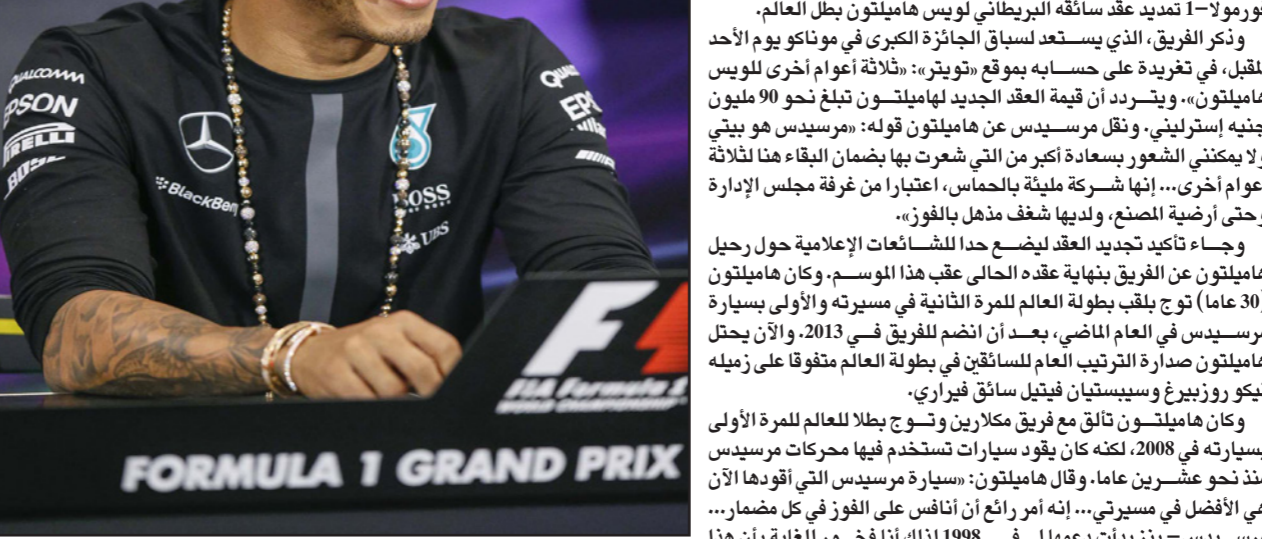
QUALCOMM
EPSON
PIRELLI
BlackBerry
BOSS
UBS
QUALCOMM
EPSON
FIA Formula 1 WORLD CHAMPIONSHIP
FORMULA 1 GRAND PRIX

ورمولا–1 تمديد عقد سائقه البريطاني لويس هاميلتون بطل العالم.

وذكر الفريق، الذي يستعد لسباق الجائزة الكبرى في موناكو يوم الأحد لمقبل، في تغريدة على حسابه بموقع «تويتر»: «ثلاثة أعوام أخرى للويس هاميلتون». ويتردد أن قيمة العقد الجديد لهاميلتون تبلغ نحو 90 مليون جنيه إسترليني. ونقل مرسيدس عن هاميلتون قوله: «مرسيدس هو بيتي ولا يمكنني الشعور بسعادة أكبر من التي شعرت بها بضمان البقاء هنا لثلاثة عوام أخرى... إنها شركة مليئة بالحماس، اعتبارا من غرفة مجلس الإدارة وحتى أرضية المصنع، ولديها شغف مذهل بالفوز».

وجاء تأكيد تجديد العقد ليضع حدا للشائعات الإعلامية حول رحيل هاميلتون عن الفريق بنهاية عقده الحالي عقب هذا الموسم. وكان هاميلتون (30 عاما) توج بلقب بطولة العالم للمرة الثانية في مسيرته والأولى بسيارة مرسيدس في العام الماضي، بعد أن انضم للفريق في 2013. والآن يحتل هاميلتون صدارة الترتيب العام للسائقين في بطولة العالم متفوقا على زميله نيكو روزبيرغ وسيبستيان فيتيل سائق فيراري.

وكان هاميلتون تألق مع فريق مكلارين وتوج بطلا للعالم للمرة الأولى بسيارته في 2008، لكنه كان يقود سيارات تستخدم فيها محركات مرسيدس منذ نحو عشرين عاما. وقال هاميلتون: «سيارة مرسيدس التي أقودها الآن هي الأفضل في مسيرتي... إنه أمر رائع أن أنافس على الفوز في كل مضمار... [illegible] 1998 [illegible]